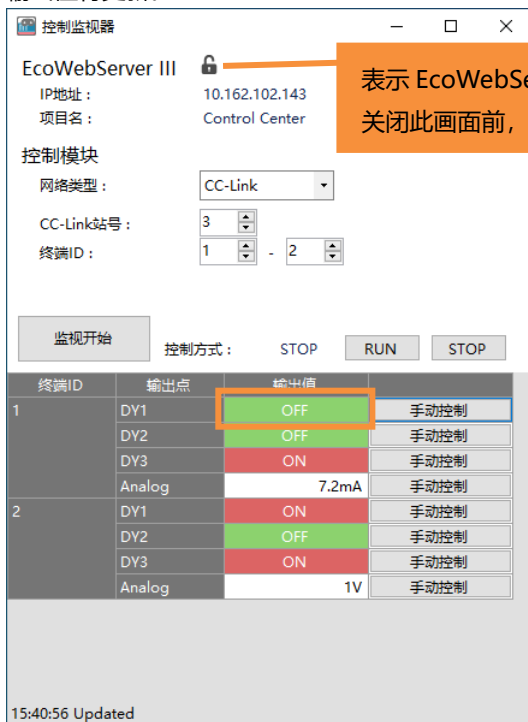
控制监视器

EcoWebServer III

IP地址： 10.162.102.143

项目名： Control Center

表示 EcoWebSe

关闭此画面前，

控制模块

网络类型： CC-Link

CC-Link站号： 3

终端ID： 1 - 2

监视开始

控制方式： STOP RUN STOP

| 终端ID | 输出点 | 输出值 | |
|---|---|---|---|
| 1 | DY1 | OFF | 手动控制 |
| | DY2 | OFF | 手动控制 |
| | DY3 | ON | 手动控制 |
| | Analog | 7.2mA | 手动控制 |
| 2 | DY1 | ON | 手动控制 |
| | DY2 | OFF | 手动控制 |
| | DY3 | ON | 手动控制 |
| | Analog | 1V | 手动控制 |

15:40:56 Updated